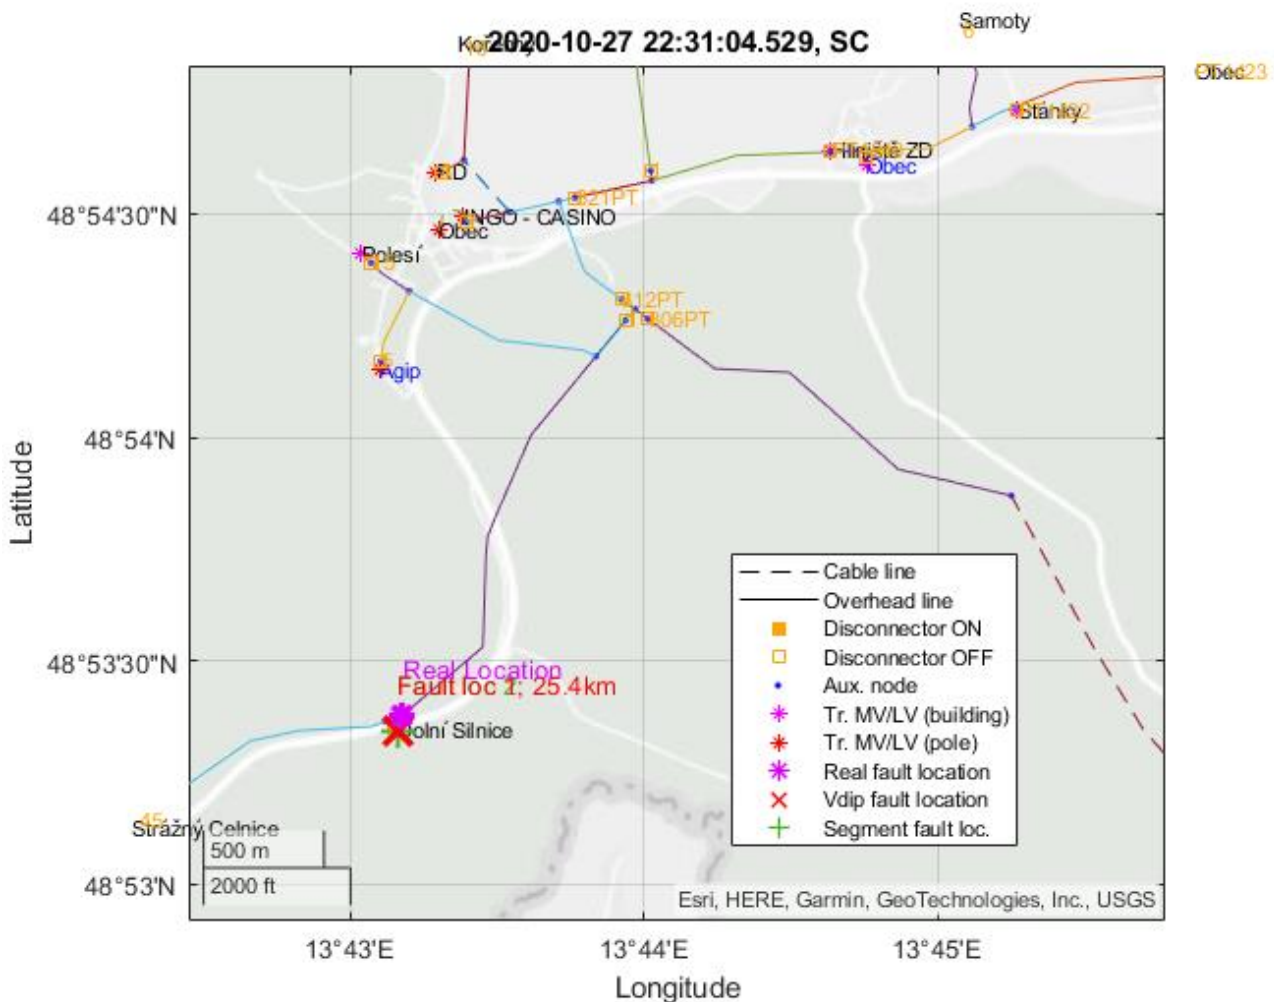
Samoty

2020-10-27 22:31:04.529, SC

Obec 23

Stánky

Hliniště ZD

Obec

RD

21PT

INGO - CASINO

Obec

Polesí

12PT

06PT

Agip

48°54'30"N

48°54'N

48°53'30"N

48°53'N

Latitude

Real Location

Fault loc 1; 25.4km

Dolní Silnice

Strážný Celnice

500 m

2000 ft

| | |
|---|---|
| | Cable line |
| | Overhead line |
| | Disconnector ON |
| | Disconnector OFF |
| | Aux. node |
| | Tr. MV/LV (building) |
| | Tr. MV/LV (pole) |
| | Real fault location |
| | Vdip fault location |
| | Segment fault loc. |

Esri, HERE, Garmin, GeoTechnologies, Inc., USGS

13°43'E

13°44'E

13°45'E

Longitude